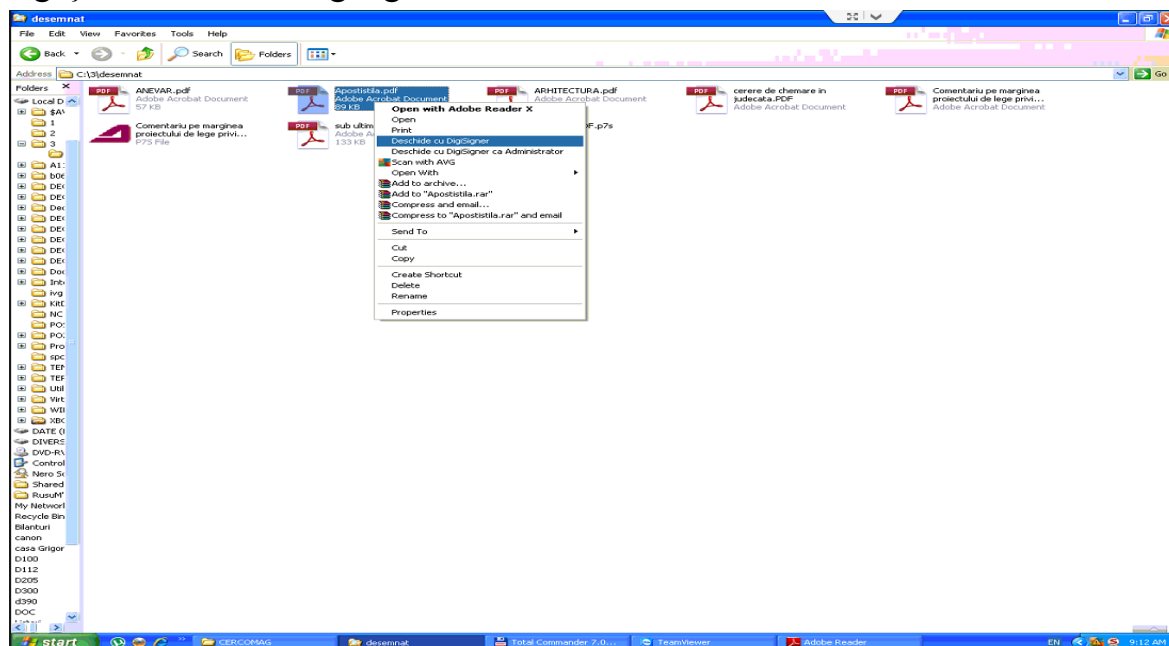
desemnat

File Edit View Favorites Tools Help

Back Search Folders

Address C:\3\desemnat

Go

Folders ×

Local D
$AV
1
2
3
A1
b06
DEC
DEC
Dec
DEC
DEC
DEC
DEC
DEC
Doc
Int
ivg
KIT
NC
PO
PO
Pro
spc
TEN
TEF
Uti
Virt
WII
XBC
DATE (I
DIVERS
DVD-RV
Control
Nero S
Shared
RusuM
My Networ
Recycle Bin
Bilanturi
canon
casa Grigor
D100
D112
D205
D300
d390
DOC

ANEVAR.pdf
Adobe Acrobat Document
57 KB

Apostistila.pdf
Adobe Acrobat Document
89 KB

ARHITECTURA.pdf
Adobe Acrobat Document

cerere de chemare in judecata.PDF
Adobe Acrobat Document

Comentariu pe marginea proiectului de lege privi...
Adobe Acrobat Document

Comentariu pe marginea proiectului de lege privi...
P7S File

sub ultim
Adobe A
133 KB

F.p7s

Open with Adobe Reader X
Open
Print
Deschide cu DigiSigner
Deschide cu DigiSigner ca Administrator
Scan with AVG
Open With
Add to archive...
Add to "Apostistila.rar"
Compress and email...
Compress to "Apostistila.rar" and email
Send To
Cut
Copy
Create Shortcut
Delete
Rename
Properties

start
CERCOMAG
desemnat
Total Commander 7.0...
TeamViewer
Adobe Reader
EN 9:12 AM